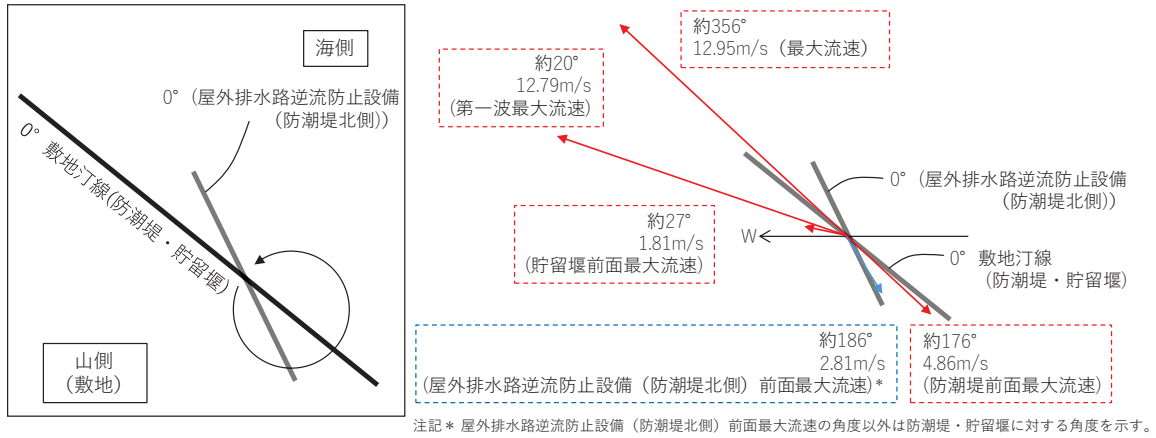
海側

0°（屋外排水路逆流防止設備（防潮堤北側））

0°
敷地汀線(防潮堤・貯留堰)

山側
（敷地）

約356°
12.95m/s（最大流速）

約20°
12.79m/s
（第一波最大流速）

0°（屋外排水路逆流防止設備（防潮堤北側））

約27°
1.81m/s
（貯留堰前面最大流速）

W

0° 敷地汀線
（防潮堤・貯留堰）

約186°
2.81m/s
（屋外排水路逆流防止設備（防潮堤北側）前面最大流速）*

約176°
4.86m/s
（防潮堤前面最大流速）

注記＊ 屋外排水路逆流防止設備（防潮堤北側）前面最大流速の角度以外は防潮堤・貯留堰に対する角度を示す。